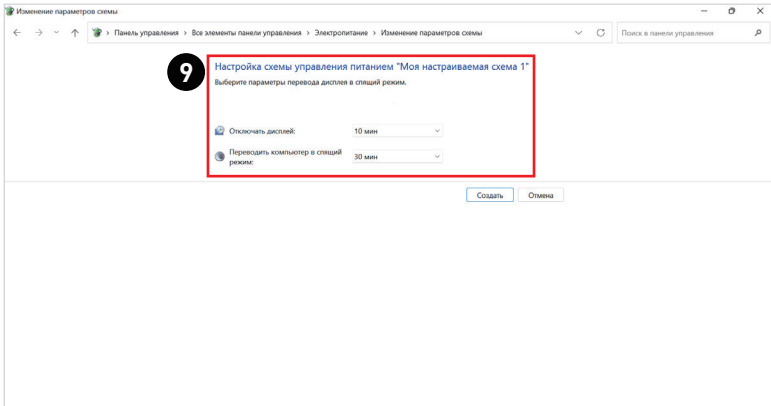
Изменение параметров схемы

Панель управления > Все элементы панели управления > Электропитание > Изменение параметров схемы

Поиск в панели управления

9

Настройка схемы управления питанием "Моя настраиваемая схема 1"

Выберите параметры перевода дисплея в спящий режим.

Отключать дисплей: 10 мин

Переводить компьютер в спящий режим: 30 мин

Создать Отмена